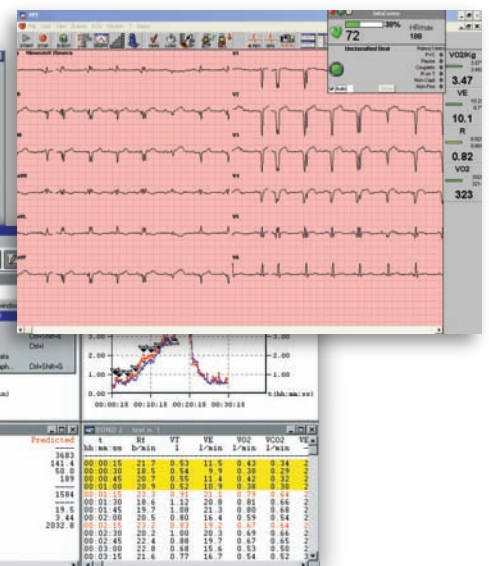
30%
72
HRmax
188
Unclassified Beat
VO2/kg
3.47
VE
10.1
R
0.82
VO2
323
V1
V2
V3
V4
V5
V6

3.00
2.00
1.00
0.00
00:00:15 00:10:15 00:20:15 00:30:15
t (hh:mm:ss)

Ctrl+Shift+G

Predicted
3683
141.4
50.0
189
1584
19.5
3.44
2032.8

| t hh:mm:ss | Rf b/min | VT l | VE l/min | VO2 l/min | VCO2 l/min |
|---|---|---|---|---|---|
| 00:00:15 | 21.7 | 0.53 | 11.5 | 0.43 | 0.34 |
| 00:00:30 | 18.5 | 0.54 | 9.9 | 0.38 | 0.29 |
| 00:00:45 | 20.7 | 0.55 | 11.4 | 0.42 | 0.32 |
| 00:01:00 | 20.9 | 0.52 | 10.9 | 0.38 | 0.30 |
| 00:01:15 | 23.3 | 0.91 | 21.1 | 0.79 | 0.64 |
| 00:01:30 | 18.6 | 1.12 | 20.8 | 0.81 | 0.66 |
| 00:01:45 | 19.7 | 1.08 | 21.3 | 0.80 | 0.68 |
| 00:02:00 | 20.5 | 0.80 | 16.4 | 0.59 | 0.54 |
| 00:02:15 | 23.2 | 0.83 | 19.2 | 0.67 | 0.64 |
| 00:02:30 | 20.2 | 1.00 | 20.3 | 0.69 | 0.66 |
| 00:02:45 | 22.4 | 0.88 | 19.7 | 0.67 | 0.65 |
| 00:03:00 | 22.0 | 0.68 | 15.6 | 0.53 | 0.50 |
| 00:03:15 | 21.6 | 0.77 | 16.7 | 0.54 | 0.52 |